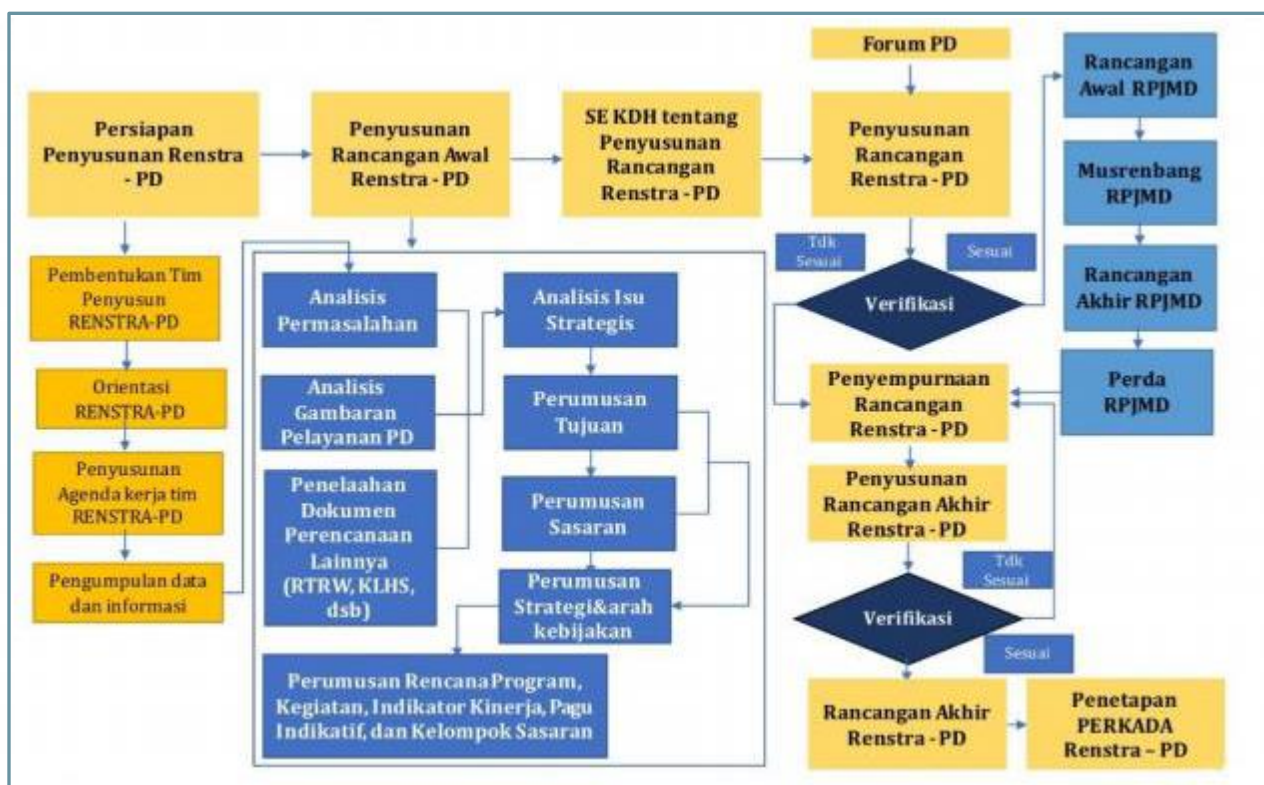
Persiapan Penyusunan Renstra - PD

Penyusunan Rancangan Awal Renstra - PD

SE KDH tentang Penyusunan Rancangan Renstra - PD

Forum PD

Penyusunan Rancangan Renstra - PD

Rancangan Awal RPJMD

Musrenbang RPJMD

Rancangan Akhir RPJMD

Perda RPJMD

Pembentukan Tim Penyusun RENSTRA-PD

Orientasi RENSTRA-PD

Penyusunan Agenda kerja tim RENSTRA-PD

Pengumpulan data dan informasi

Analisis Permasalahan

Analisis Gambaran Pelayanan PD

Penelaahan Dokumen Perencanaan Lainnya (RTRW, KLHS, dsb)

Analisis Isu Strategis

Perumusan Tujuan

Perumusan Sasaran

Perumusan Strategi&arah kebijakan

Perumusan Rencana Program, Kegiatan, Indikator Kinerja, Pagu Indikatif, dan Kelompok Sasaran

Tdk Sesuai

Sesuai

Verifikasi

Penyempurnaan Rancangan Renstra - PD

Penyusunan Rancangan Akhir Renstra - PD

Tdk Sesuai

Verifikasi

Sesuai

Rancangan Akhir Renstra - PD

Penetapan PERKADA Renstra – PD